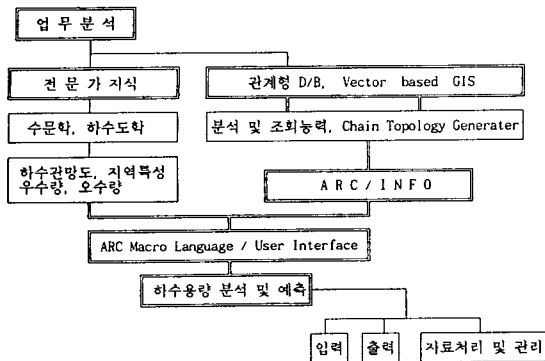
업 무 분 석

전 문 가 지 식

관계형 D/B, Vector based GIS

수문학, 하수도학

분석 및 조회능력, Chain Topology Generater

하수관망도, 지역특성 우수량, 오수량

A R C / I N F O

ARC Macro Language / User Interface

하수용량 분석 및 예측

입력

출력

자료처리 및 관리